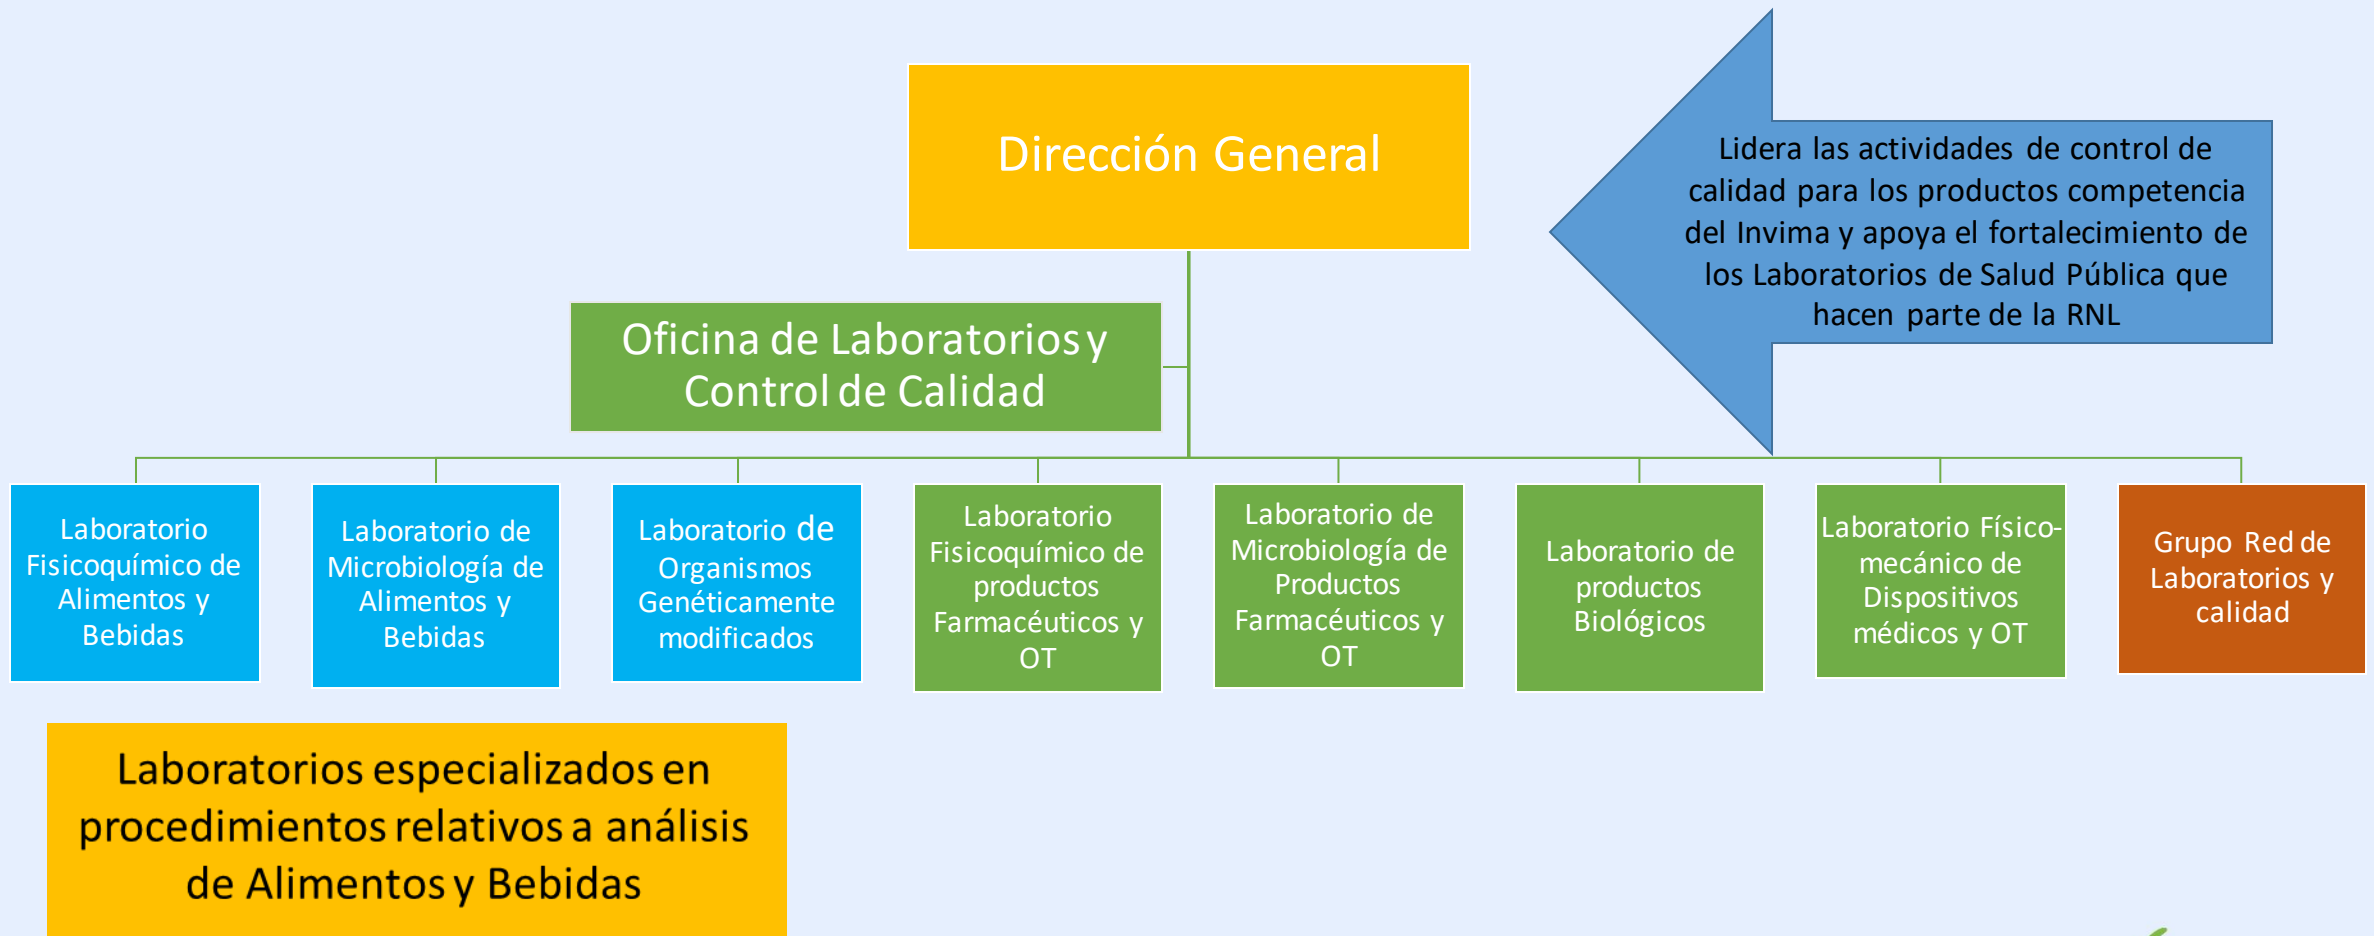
Dirección General

Lidera las actividades de control de calidad para los productos competencia del Invima y apoya el fortalecimiento de los Laboratorios de Salud Pública que hacen parte de la RNL

Oficina de Laboratorios y Control de Calidad

Laboratorio Fisicoquímico de Alimentos y Bebidas

Laboratorio de Microbiología de Alimentos y Bebidas

Laboratorio de Organismos Genéticamente modificados

Laboratorio Fisicoquímico de productos Farmacéuticos y OT

Laboratorio de Microbiología de Productos Farmacéuticos y OT

Laboratorio de productos Biológicos

Laboratorio Físico-mecánico de Dispositivos médicos y OT

Grupo Red de Laboratorios y calidad

Laboratorios especializados en procedimientos relativos a análisis de Alimentos y Bebidas